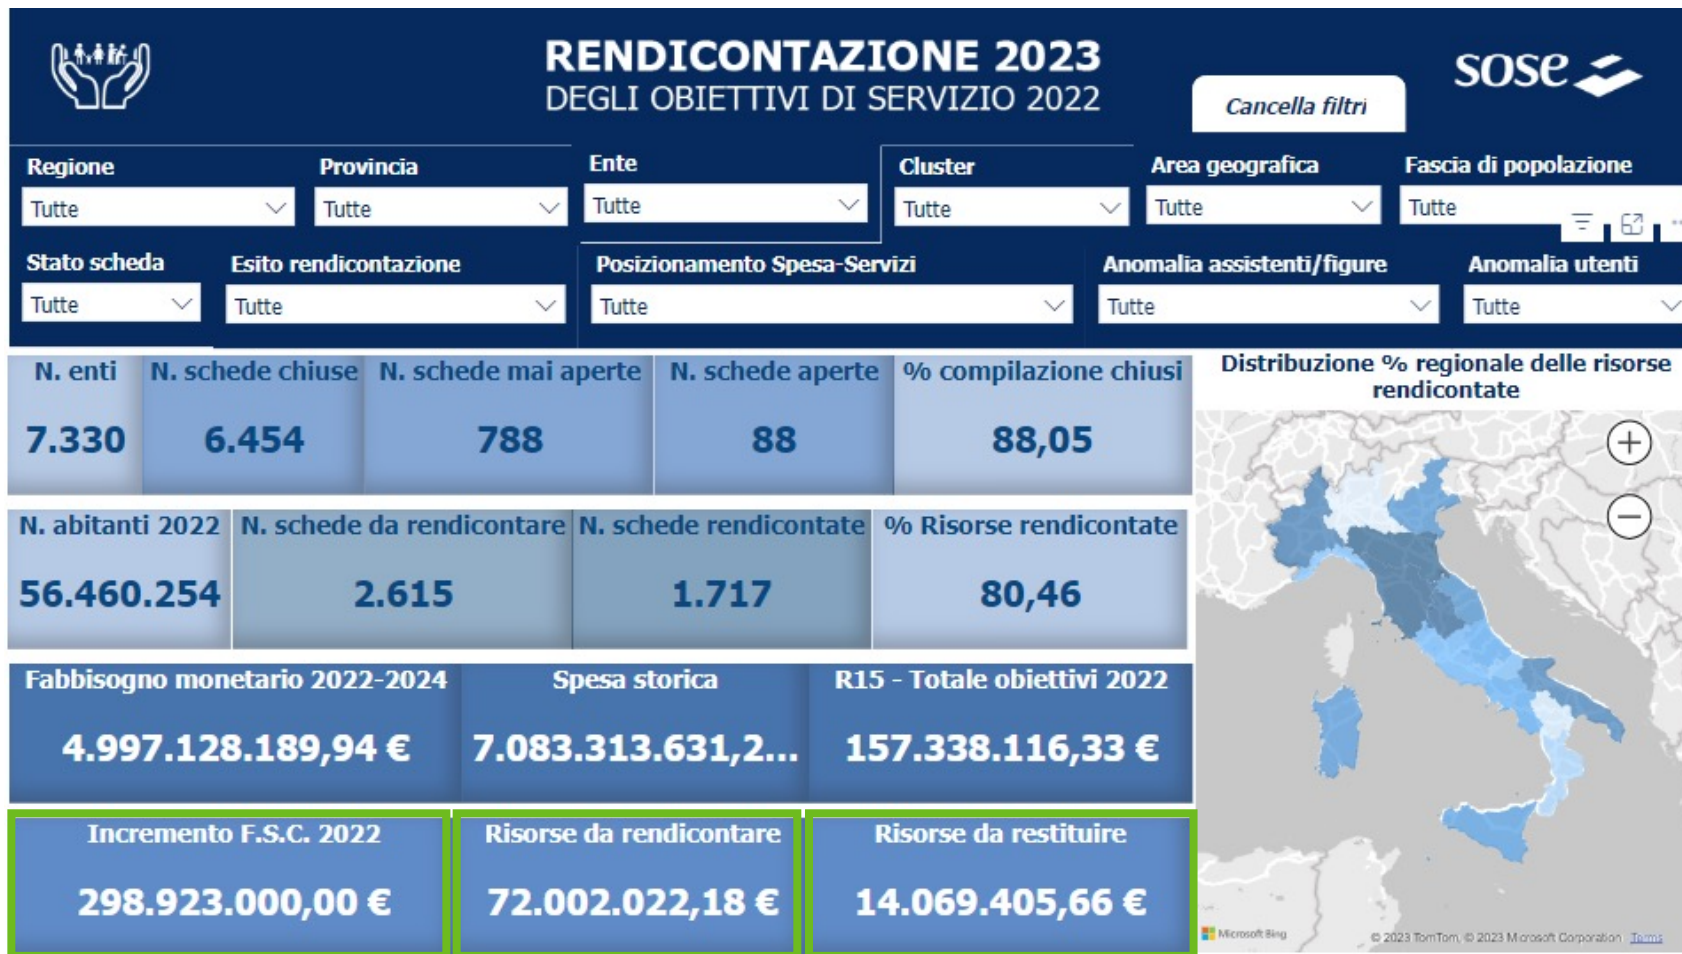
RENDICONTAZIONE 2023
DEGLI OBIETTIVI DI SERVIZIO 2022

Cancella filtri

sose

Regione
Tutte

Provincia
Tutte

Ente
Tutte

Cluster
Tutte

Area geografica
Tutte

Fascia di popolazione
Tutte

Stato scheda
Tutte

Esito rendicontazione
Tutte

Posizionamento Spesa-Servizi
Tutte

Anomalia assistenti/figure
Tutte

Anomalia utenti
Tutte

| N. enti | N. schede chiuse | N. schede mai aperte | N. schede aperte | % compilazione chiusi |
|---|---|---|---|---|
| 7.330 | 6.454 | 788 | 88 | 88,05 |

| N. abitanti 2022 | N. schede da rendicontare | N. schede rendicontate | % Risorse rendicontate |
|---|---|---|---|
| 56.460.254 | 2.615 | 1.717 | 80,46 |

| Fabbisogno monetario 2022-2024 | Spesa storica | R15 - Totale obiettivi 2022 |
|---|---|---|
| 4.997.128.189,94 € | 7.083.313.631,2... | 157.338.116,33 € |

| Incremento F.S.C. 2022 | Risorse da rendicontare | Risorse da restituire |
|---|---|---|
| 298.923.000,00 € | 72.002.022,18 € | 14.069.405,66 € |

Distribuzione % regionale delle risorse rendicontate

Microsoft Bing
© 2023 TomTom, © 2023 Microsoft Corporation Terms